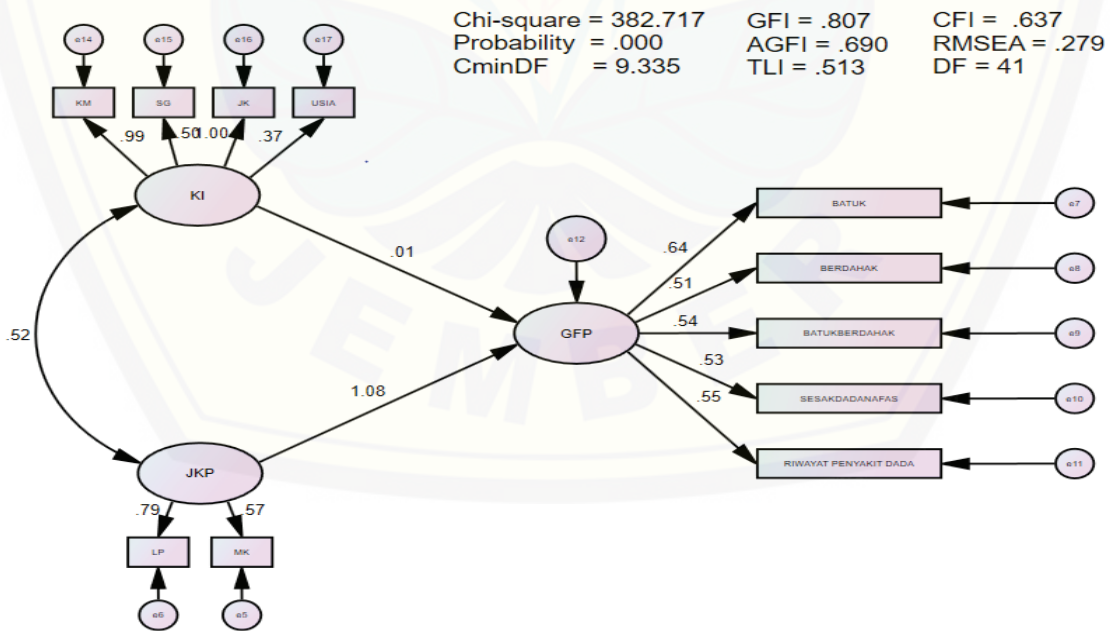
Chi-square = 382.717
Probability = .000
CminDF = 9.335

GFI = .807
AGFI = .690
TLI = .513

CFI = .637
RMSEA = .279
DF = 41

e14 e15 e16 e17

KM SG JK USIA

.99 .50 1.00 .37

KI

.52

.01

1.08

e12

GFP

.64
.51
.54
.53
.55

BATUK
BERDAHAK
BATUKBERDAHAK
SESAKDADANAFAS
RIWAYAT PENYAKIT DADA

e7
e8
e9
e10
e11

JKP

.79 .57

LP MK

e6 e5